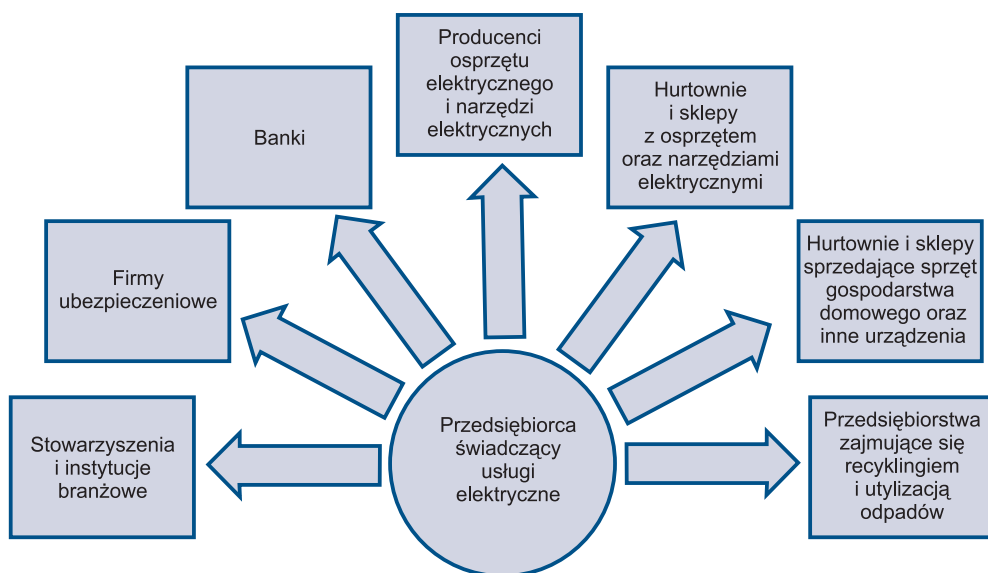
Producenci osprzętu elektrycznego i narzędzi elektrycznych

Banki

Hurtownie i sklepy z osprzętem oraz narzędziami elektrycznymi

Firmy ubezpieczeniowe

Hurtownie i sklepy sprzedające sprzęt gospodarstwa domowego oraz inne urządzenia

Stowarzyszenia i instytucje branżowe

Przedsiębiorca świadczący usługi elektryczne

Przedsiębiorstwa zajmujące się recyklingiem i utylizacją odpadów